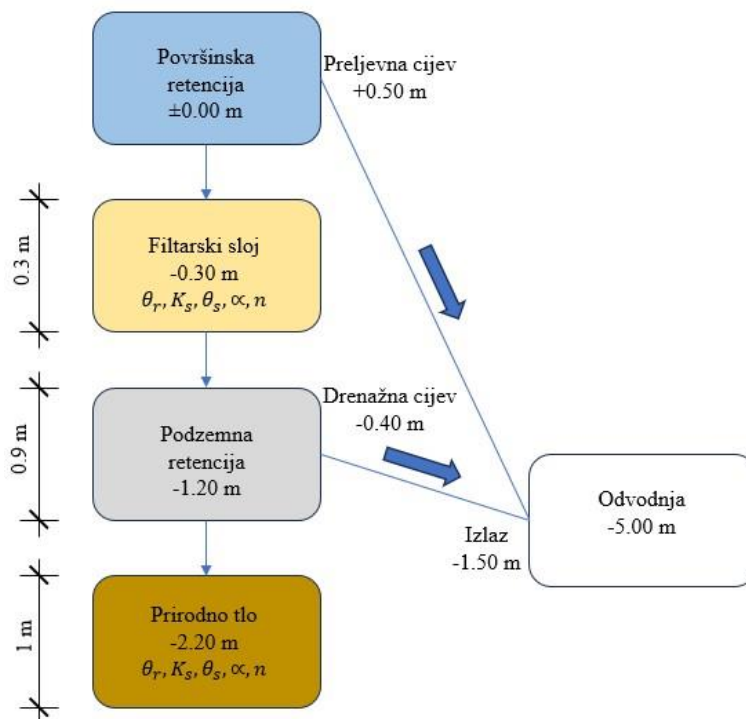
Površinska retencija
±0.00 m

Preljevna cijev
+0.50 m

0.3 m

Filtarski sloj
-0.30 m
$\theta_r, K_s, \theta_s, \propto, n$

0.9 m

Drenažna cijev
-0.40 m

Podzemna retencija
-1.20 m

Odvodnja
-5.00 m

Izlaz
-1.50 m

1 m

Prirodno tlo
-2.20 m
$\theta_r, K_s, \theta_s, \propto, n$